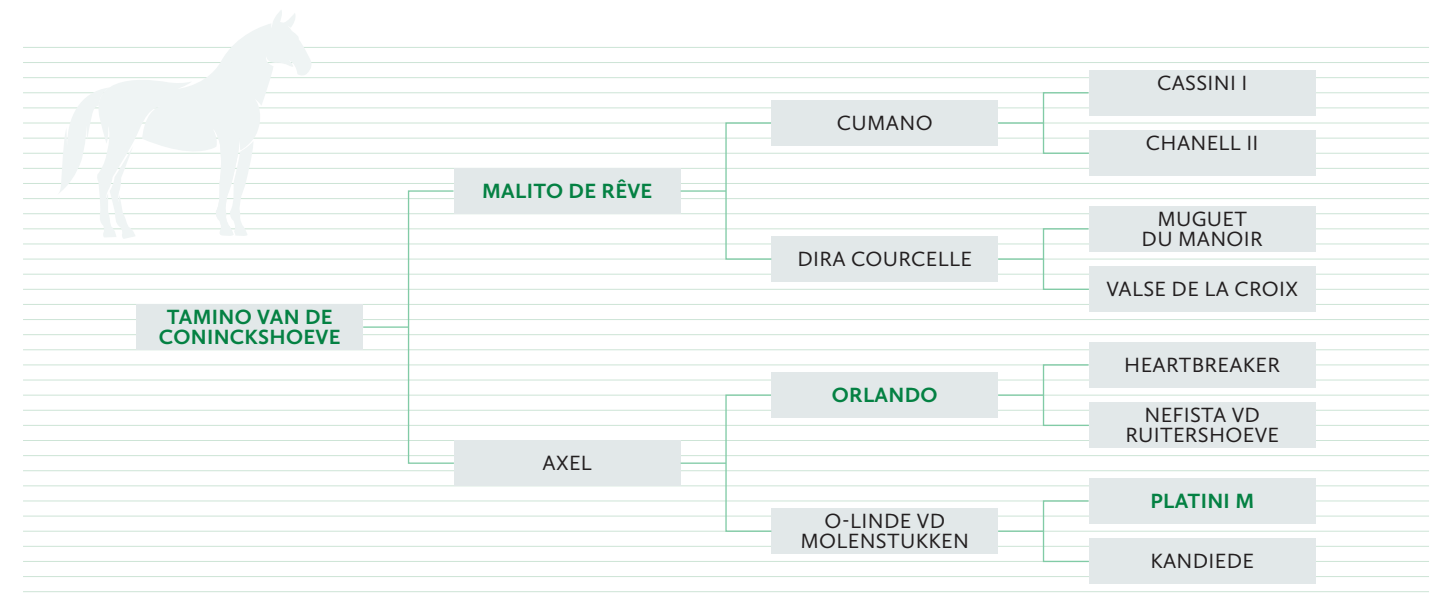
TAMINO VAN DE CONINCKSHOEVE

MALITO DE RÊVE

AXEL

CUMANO

DIRA COURCELLE

ORLANDO

O-LINDE VD MOLENSTUKKEN

CASSINI I

CHANELL II

MUGUET DU MANOIR

VALSE DE LA CROIX

HEARTBREAKER

NEFISTA VD RUITERSHOEVE

PLATINI M

KANDIEDE